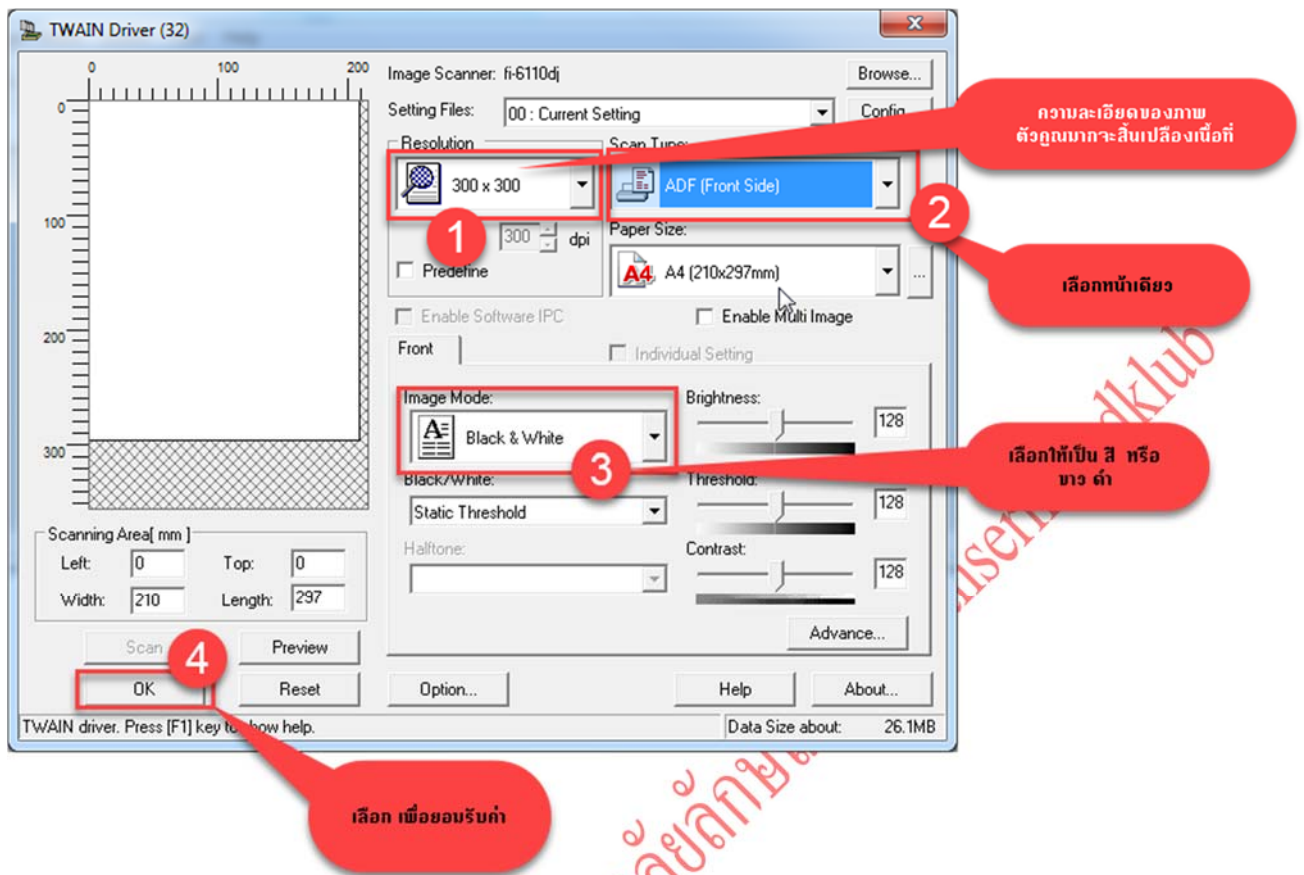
TWAIN Driver (32)

0 100 200

0

100

200

300

Image Scanner: fi-6110dj

Browse...

Setting Files: 00 : Current Setting

Config

ความละเอียดของภาพ ตัวคูณมากจะสิ้นเปลืองเนื้อที่

Resolution

Scan Type:

300 x 300

ADF (Front Side)

1

2

300 dpi

Paper Size:

Predefine

A4 (210x297mm)

เลือกหน้าเดียว

Enable Software IPC

Enable Multi Image

Front

Individual Setting

Image Mode:

Brightness:

Black & White

128

3

เลือกให้เป็น สี หรือ ขาว ดำ

Black/White:

Threshold:

Static Threshold

128

Halftone:

Contrast:

128

Scanning Area[ mm ]

Left: 0

Top: 0

Width: 210

Length: 297

Advance...

Scan

Preview

4

OK

Reset

Option...

Help

About...

TWAIN driver. Press [F1] key to show help.

Data Size about: 26.1MB

เลือก เพื่อยอมรับค่า

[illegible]ลัยศิลปา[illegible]ศิลปากร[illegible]klub